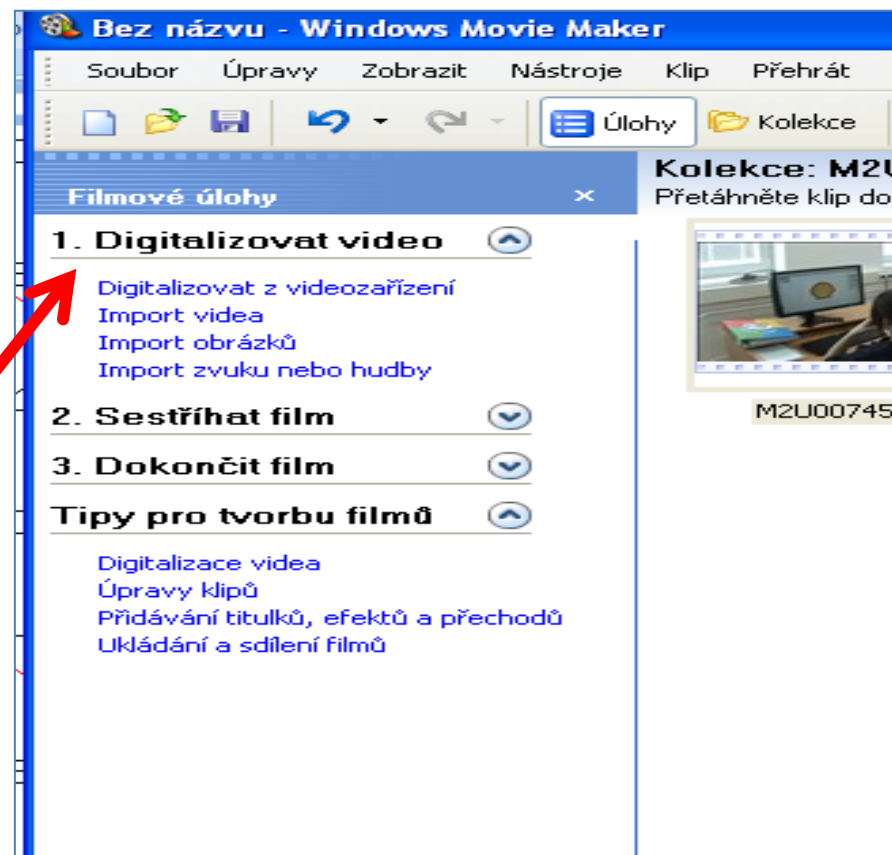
Bez názvu - Windows Movie Maker

Soubor Úpravy Zobrazit Nástroje Klip Přehrát

Úlohy Kolekce

Filmové úlohy ×

1. Digitalizovat video

Digitalizovat z videozařízení
Import videa
Import obrázků
Import zvuku nebo hudby

2. Sestříhat film

3. Dokončit film

Tipy pro tvorbu filmů

Digitalizace videa
Úpravy klipů
Přidávání titulků, efektů a přechodů
Ukládání a sdílení filmů

Kolekce: M2U
Přetáhněte klip do

M2U00745